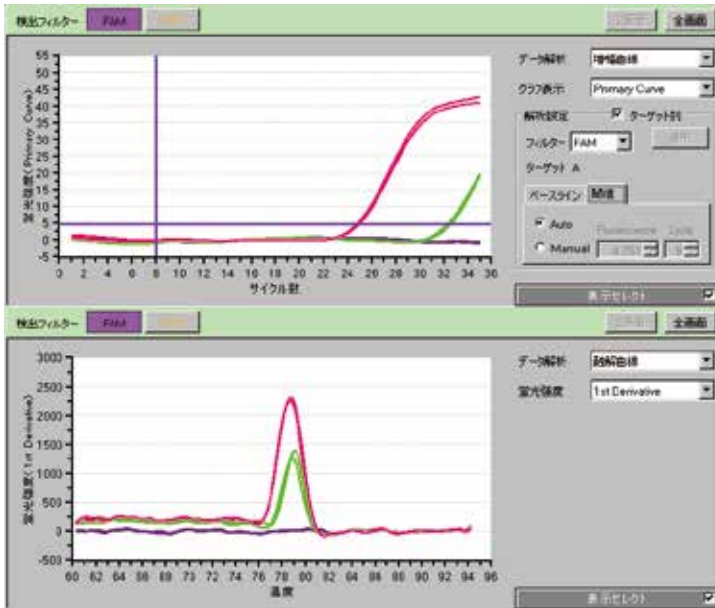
検出フィルター FAM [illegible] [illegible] 全画面

55
50
45
40
35
30
25
20
15
10
5
0
-5

蛍光強度(Primary Curve)

0 2 4 6 8 10 12 14 16 18 20 22 24 26 28 30 32 34 36
サイクル数

データ解析 増幅曲線
グラフ表示 Primary Curve
解析設定 ターゲット別
フィルター FAM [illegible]
ターゲット A
ベースライン 閾値
Auto
Manual Fluorescence Cycle
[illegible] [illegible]

表示セレクト

検出フィルター FAM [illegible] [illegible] 全画面

3000
2500
2000
1500
1000
500
0
-500

蛍光強度(1st Derivative)

60 62 64 66 68 70 72 74 76 78 80 82 84 86 88 90 92 94 96
温度

データ解析 融解曲線
蛍光強度 1st Derivative

表示セレクト